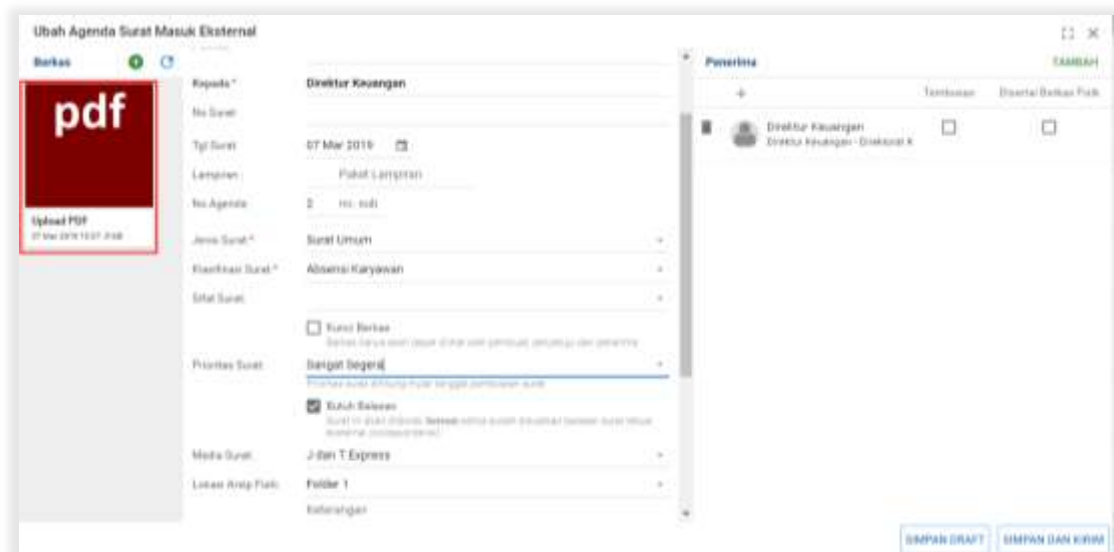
Ubah Agenda Surat Masuk Eksternal

Berkas

pdf

Upload PDF
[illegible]

Kepada * Direktur Keuangan

No Surat

Tgl Surat 07 Mar 2019

Lampiran Paket Lampiran

No Agenda 2 no. sub

Jenis Surat * Surat Umum

Klasifikasi Surat * Absensi Karyawan

Sifat Surat

Kunci Berkas
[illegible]

Prioritas Surat Sangat Segera
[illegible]

Butuh Balasan
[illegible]

Media Surat J dan T Express

Lokasi Arsip Fisik Folder 1

Keterangan

Penerima TAMBAH

+ Tembusan Disertai Berkas Fisik

Direktur Keuangan
Direktur Keuangan - Direktorat K

SIMPAN DRAFT SIMPAN DAN KIRIM